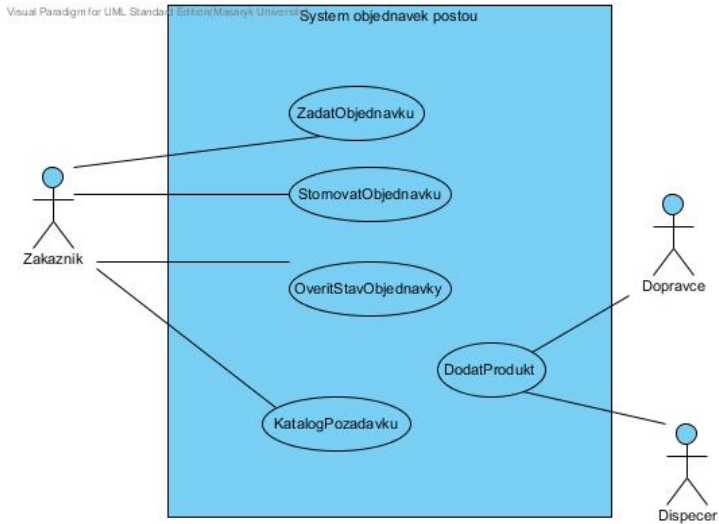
Visual Paradigm for UML Standard Edition(Masaryk University)

System objednavek postou

ZadatObjednavku

StornovatObjednavku

OveritStavObjednavky

DodatProdukt

KatalogPozadavku

Zakaznik

Dopravce

Dispecer